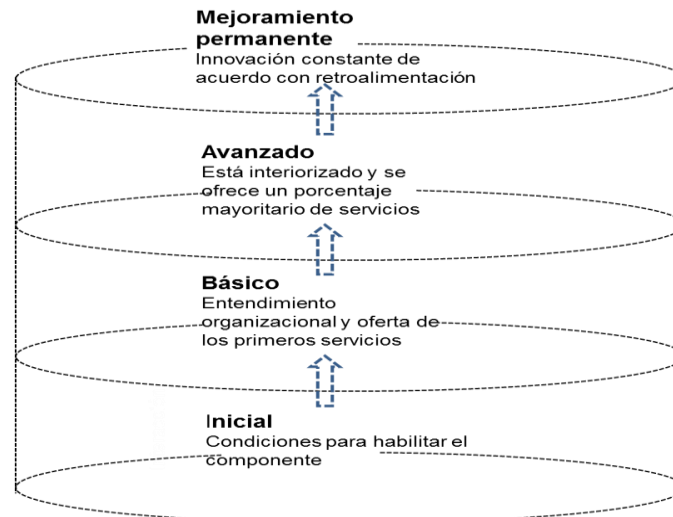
Mejoramiento permanente
Innovación constante de acuerdo con retroalimentación

Avanzado
Está interiorizado y se ofrece un porcentaje mayoritario de servicios

Básico
Entendimiento organizacional y oferta de los primeros servicios

Inicial
Condiciones para habilitar el componente